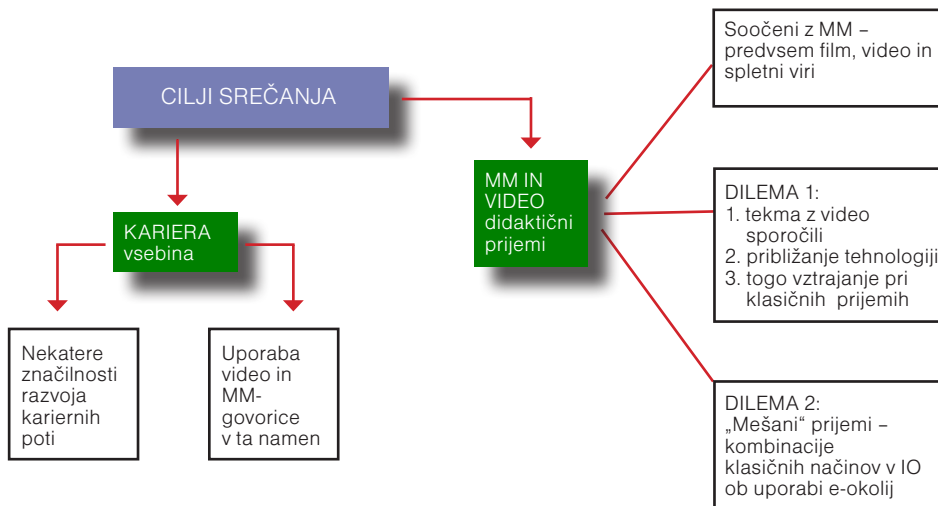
CILJI SREČANJA

KARIERA
vsebina

Nekatere značilnosti razvoja kariernih poti

Uporaba video in MM-govorice v ta namen

MM IN VIDEO didaktični prijemi

Soočeni z MM – predvsem film, video in spletni viri

DILEMA 1:
1. tekma z video sporočili
2. približanje tehnologiji
3. togo vztrajanje pri klasičnih prijemih

DILEMA 2:
„Mešani“ prijemi – kombinacije klasičnih načinov v IO ob uporabi e-okolij